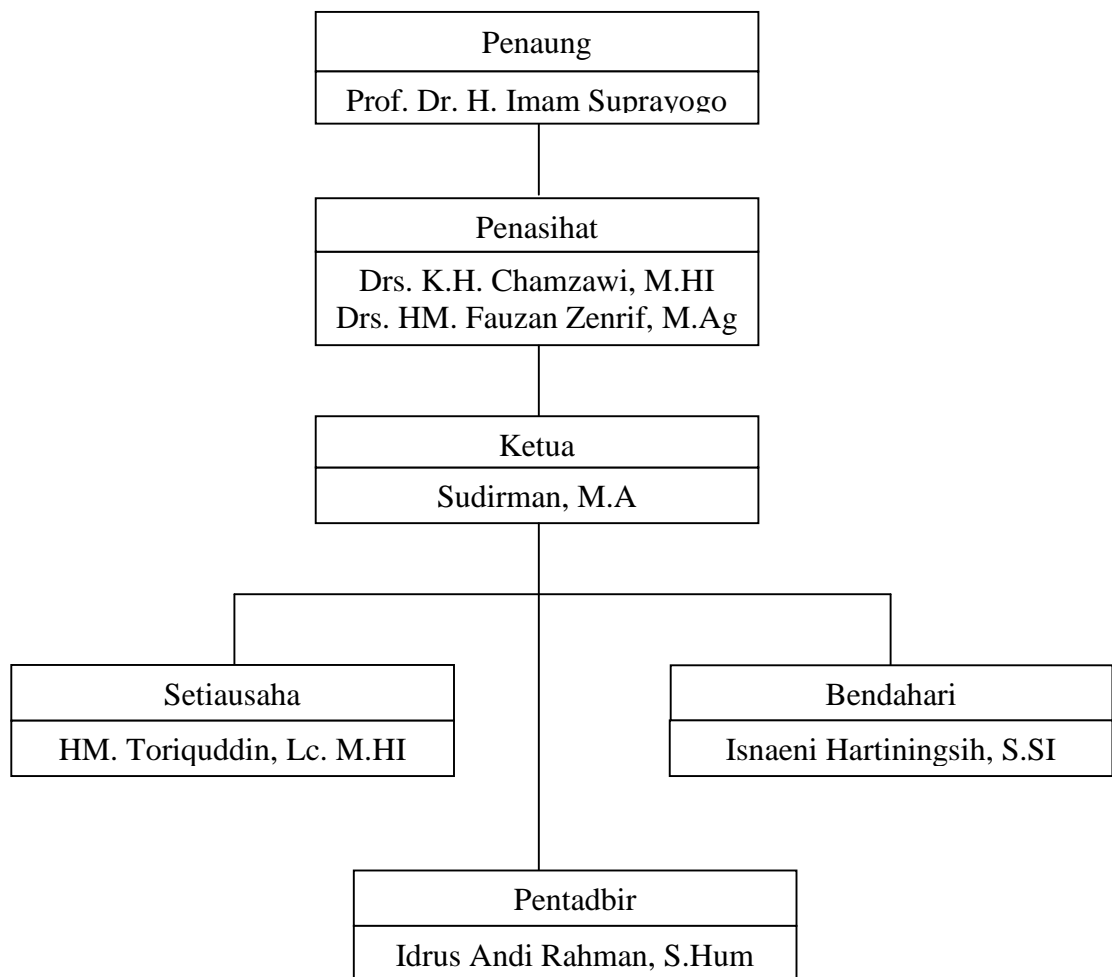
Penaung
Prof. Dr. H. Imam Suprayogo

Penasihat
Drs. K.H. Chamzawi, M.HI
Drs. HM. Fauzan Zenrif, M.Ag

Ketua
Sudirman, M.A

Setiausaha
HM. Toriquddin, Lc. M.HI

Bendahari
Isnaeni Hartiningsih, S.SI

Pentadbir
Idrus Andi Rahman, S.Hum